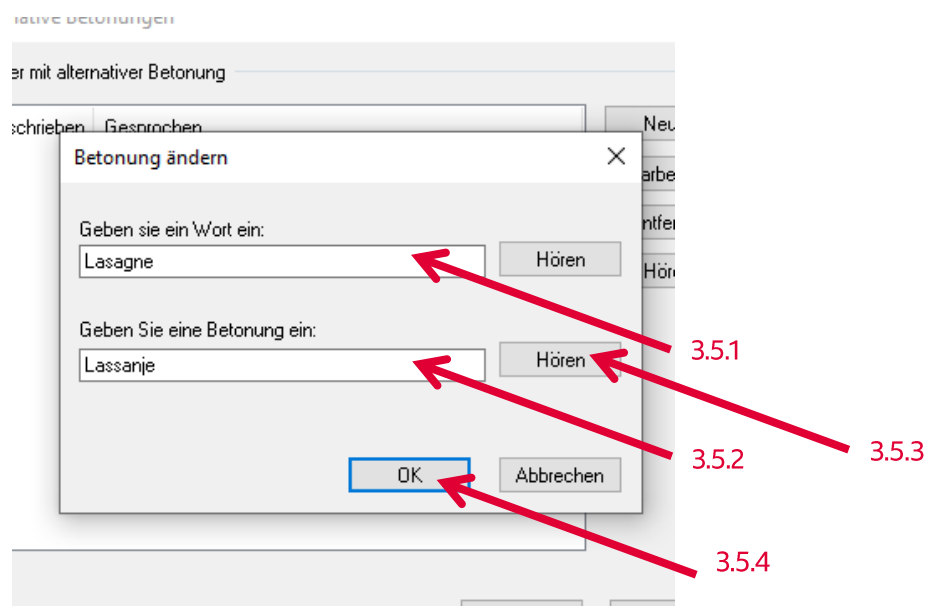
native Betonungen

er mit alternativer Betonung

schrieben | Gesprochen

Neu

arbe

ntfe

Hör

Betonung ändern

Geben sie ein Wort ein:

Lasagne

Hören

Geben Sie eine Betonung ein:

Lassanje

Hören

OK

Abbrechen

3.5.1

3.5.2

3.5.3

3.5.4